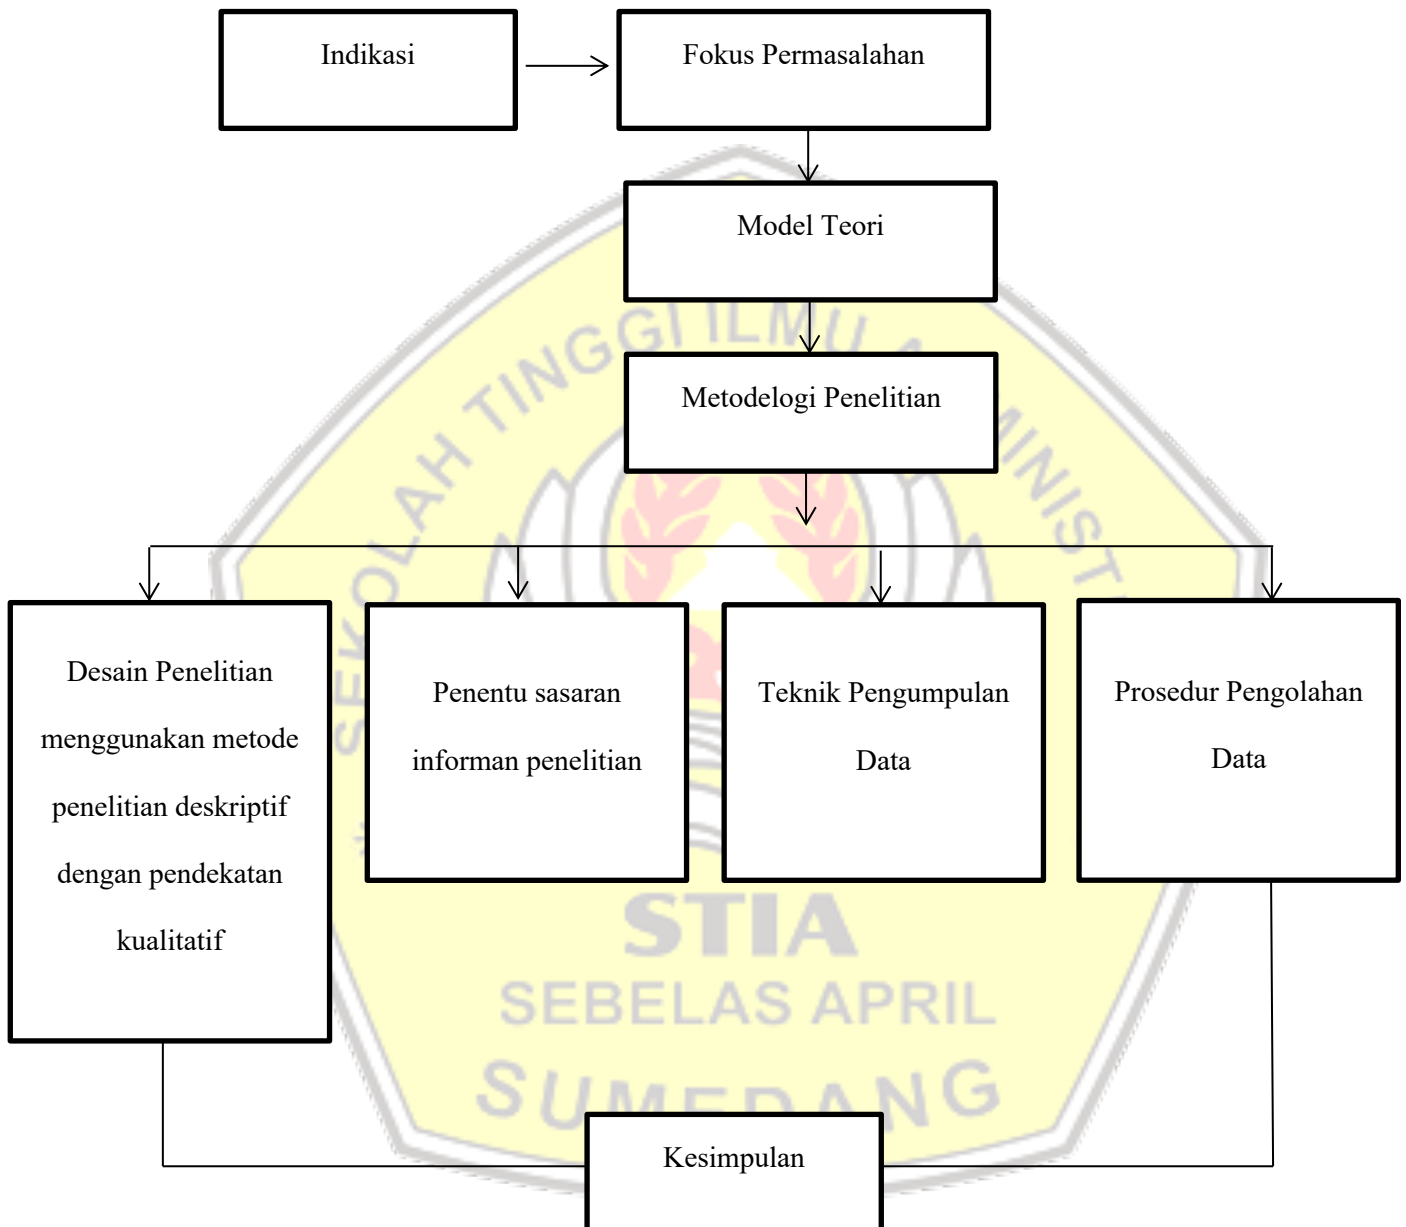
Indikasi

Fokus Permasalahan

Model Teori

Metodelogi Penelitian

Desain Penelitian menggunakan metode penelitian deskriptif dengan pendekatan kualitatif

Penentu sasaran informan penelitian

Teknik Pengumpulan Data

Prosedur Pengolahan Data

Kesimpulan

SEKOLAH TINGGI ILMU ADMINISTRASI

STIA

SEBELAS APRIL

SUMEDANG